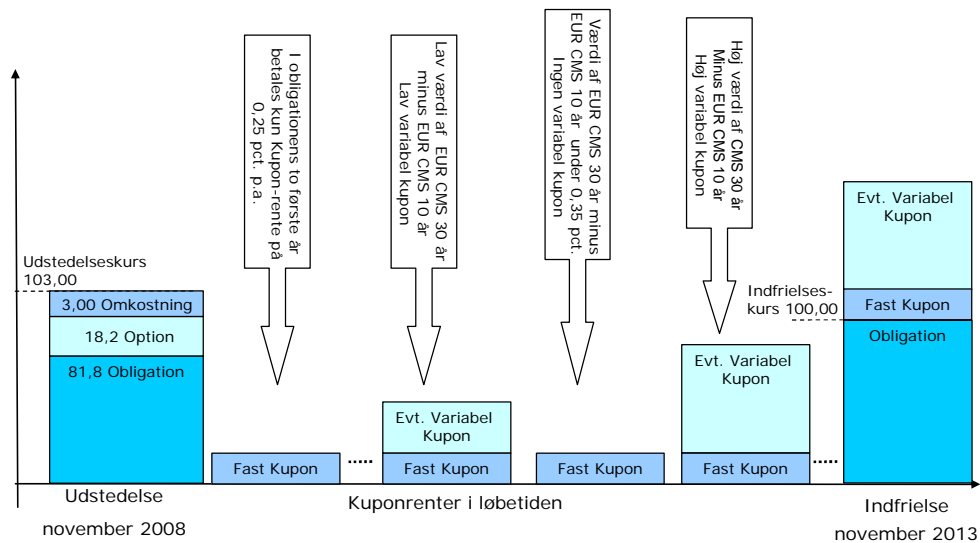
Udstedelseskurs 103,00

3,00 Omkostning

18,2 Option

81,8 Obligation

I obligationens to første år betales kun Kupon-rente på 0,25 pct. p.a.

Fast Kupon

.....

Lav værdi af EUR CMS 30 år minus EUR CMS 10 år Lav variabel kupon

Evt. Variabel Kupon

Fast Kupon

Værdi af EUR CMS 30 år minus EUR CMS 10 år under 0,35 pct. Ingen variabel kupon

Fast Kupon

Høj værdi af CMS 30 år Minus EUR CMS 10 år Høj variabel kupon

Evt. Variabel Kupon

Fast Kupon

.....

Indfrielseskurs 100,00

Evt. Variabel Kupon

Fast Kupon

Obligation

Udstedelse

november 2008

Kuponrenter i løbetiden

Indfrielse

november 2013